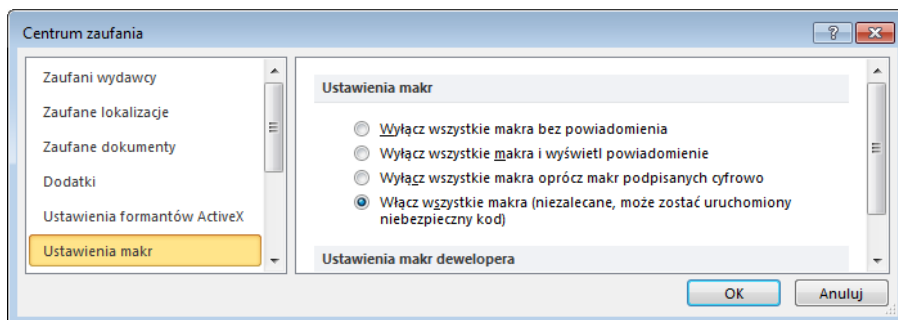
Centrum zaufania

?

Zaufani wydawcy
Zaufane lokalizacje
Zaufane dokumenty
Dodatki
Ustawienia formantów ActiveX
Ustawienia makr

Ustawienia makr

Wyłącz wszystkie makra bez powiadomienia
Wyłącz wszystkie makra i wyświetl powiadomienie
Wyłącz wszystkie makra oprócz makr podpisanych cyfrowo
Włącz wszystkie makra (niezalecane, może zostać uruchomiony niebezpieczny kod)

Ustawienia makr dewelopera

OK
Anuluj